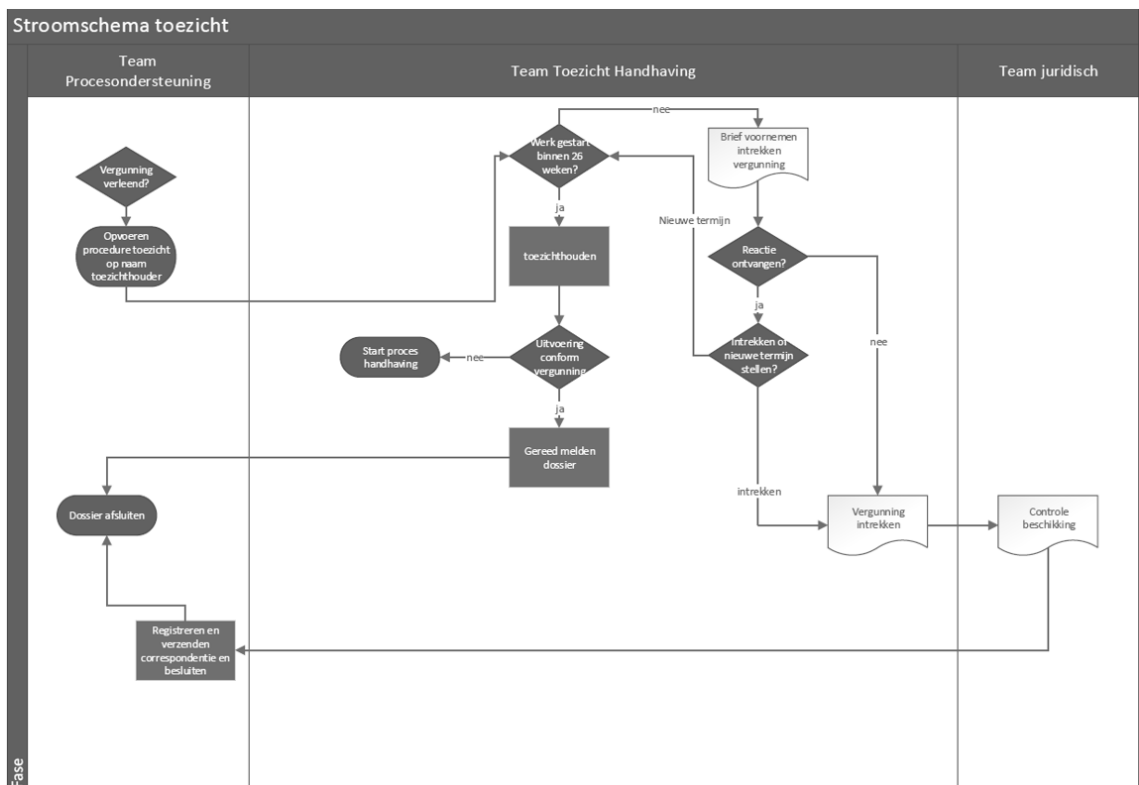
Stroomschema toezicht

Team Procesondersteuning

Team Toezicht Handhaving

Team juridisch

Vergunning verleend?

Opvoeren procedure toezicht op naam toezichthouder

Werk gestart binnen 26 weken?

nee

Brief voornemen intrekken vergunning

ja

Nieuwe termijn

toezichthouden

Reactie ontvangen?

ja

Intrekken of nieuwe termijn stellen?

nee

Start proces handhaving

nee

Uitvoering conform vergunning

ja

Gereed melden dossier

Dossier afsluiten

intrekken

Vergunning intrekken

Controle beschikking

Registreren en verzenden correspondentie en besluiten

Fase